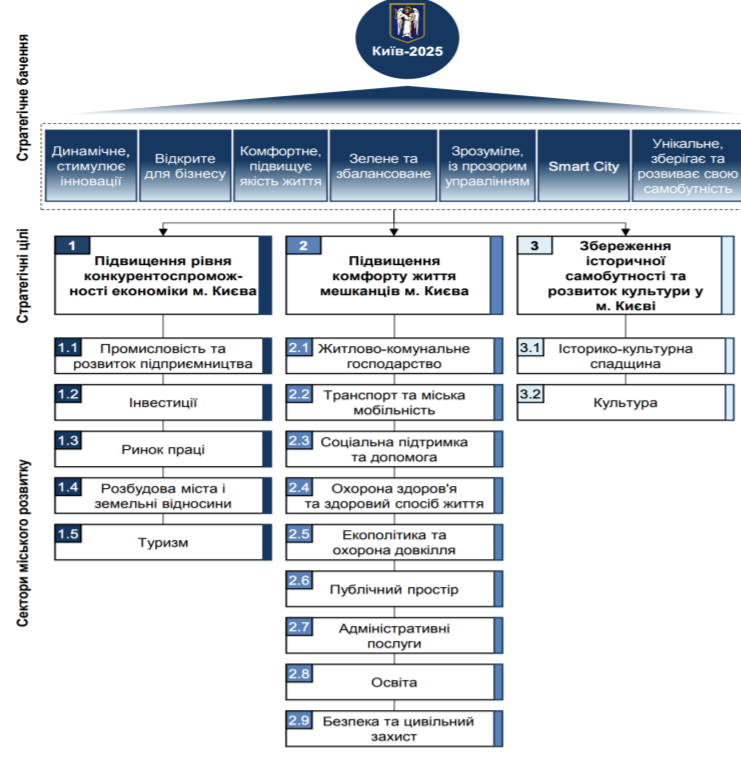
Київ-2025

Стратегічне бачення

Динамічне, стимулює інновації

Відкрите для бізнесу

Комфортне, підвищує якість життя

Зелене та збалансоване

Зрозуміле, із прозорим управлінням

Smart City

Унікальне, зберігає та розвиває свою самобутність

Стратегічні цілі

1 Підвищення рівня конкурентоспроможності економіки м. Києва

2 Підвищення комфорту життя мешканців м. Києва

3 Збереження історичної самобутності та розвиток культури у м. Києві

Сектори міського розвитку

1.1 Промисловість та розвиток підприємництва

1.2 Інвестиції

1.3 Ринок праці

1.4 Розбудова міста і земельні відносини

1.5 Туризм

2.1 Житлово-комунальне господарство

2.2 Транспорт та міська мобільність

2.3 Соціальна підтримка та допомога

2.4 Охорона здоров'я та здоровий спосіб життя

2.5 Екополітика та охорона довкілля

2.6 Публічний простір

2.7 Адміністративні послуги

2.8 Освіта

2.9 Безпека та цивільний захист

3.1 Історико-культурна спадщина

3.2 Культура